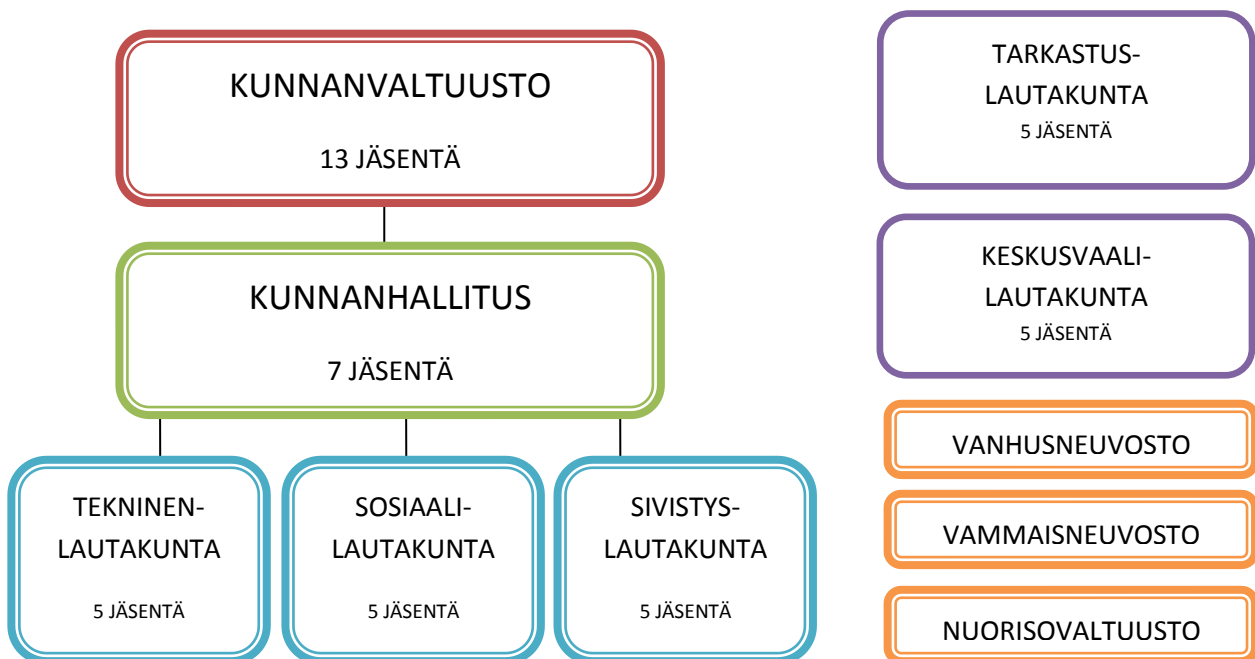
KUNNANVALTUUSTO

13 JÄSENTÄ

KUNNANHALLITUS

7 JÄSENTÄ

TEKNINEN-LAUTAKUNTA

5 JÄSENTÄ

SOSIAALI-LAUTAKUNTA

5 JÄSENTÄ

SIVISTYS-LAUTAKUNTA

5 JÄSENTÄ

TARKASTUS-LAUTAKUNTA

5 JÄSENTÄ

KESKUSVAALI-LAUTAKUNTA

5 JÄSENTÄ

VANHUSNEUVOSTO

VAMMAISNEUVOSTO

NUORISOVALTUUSTO